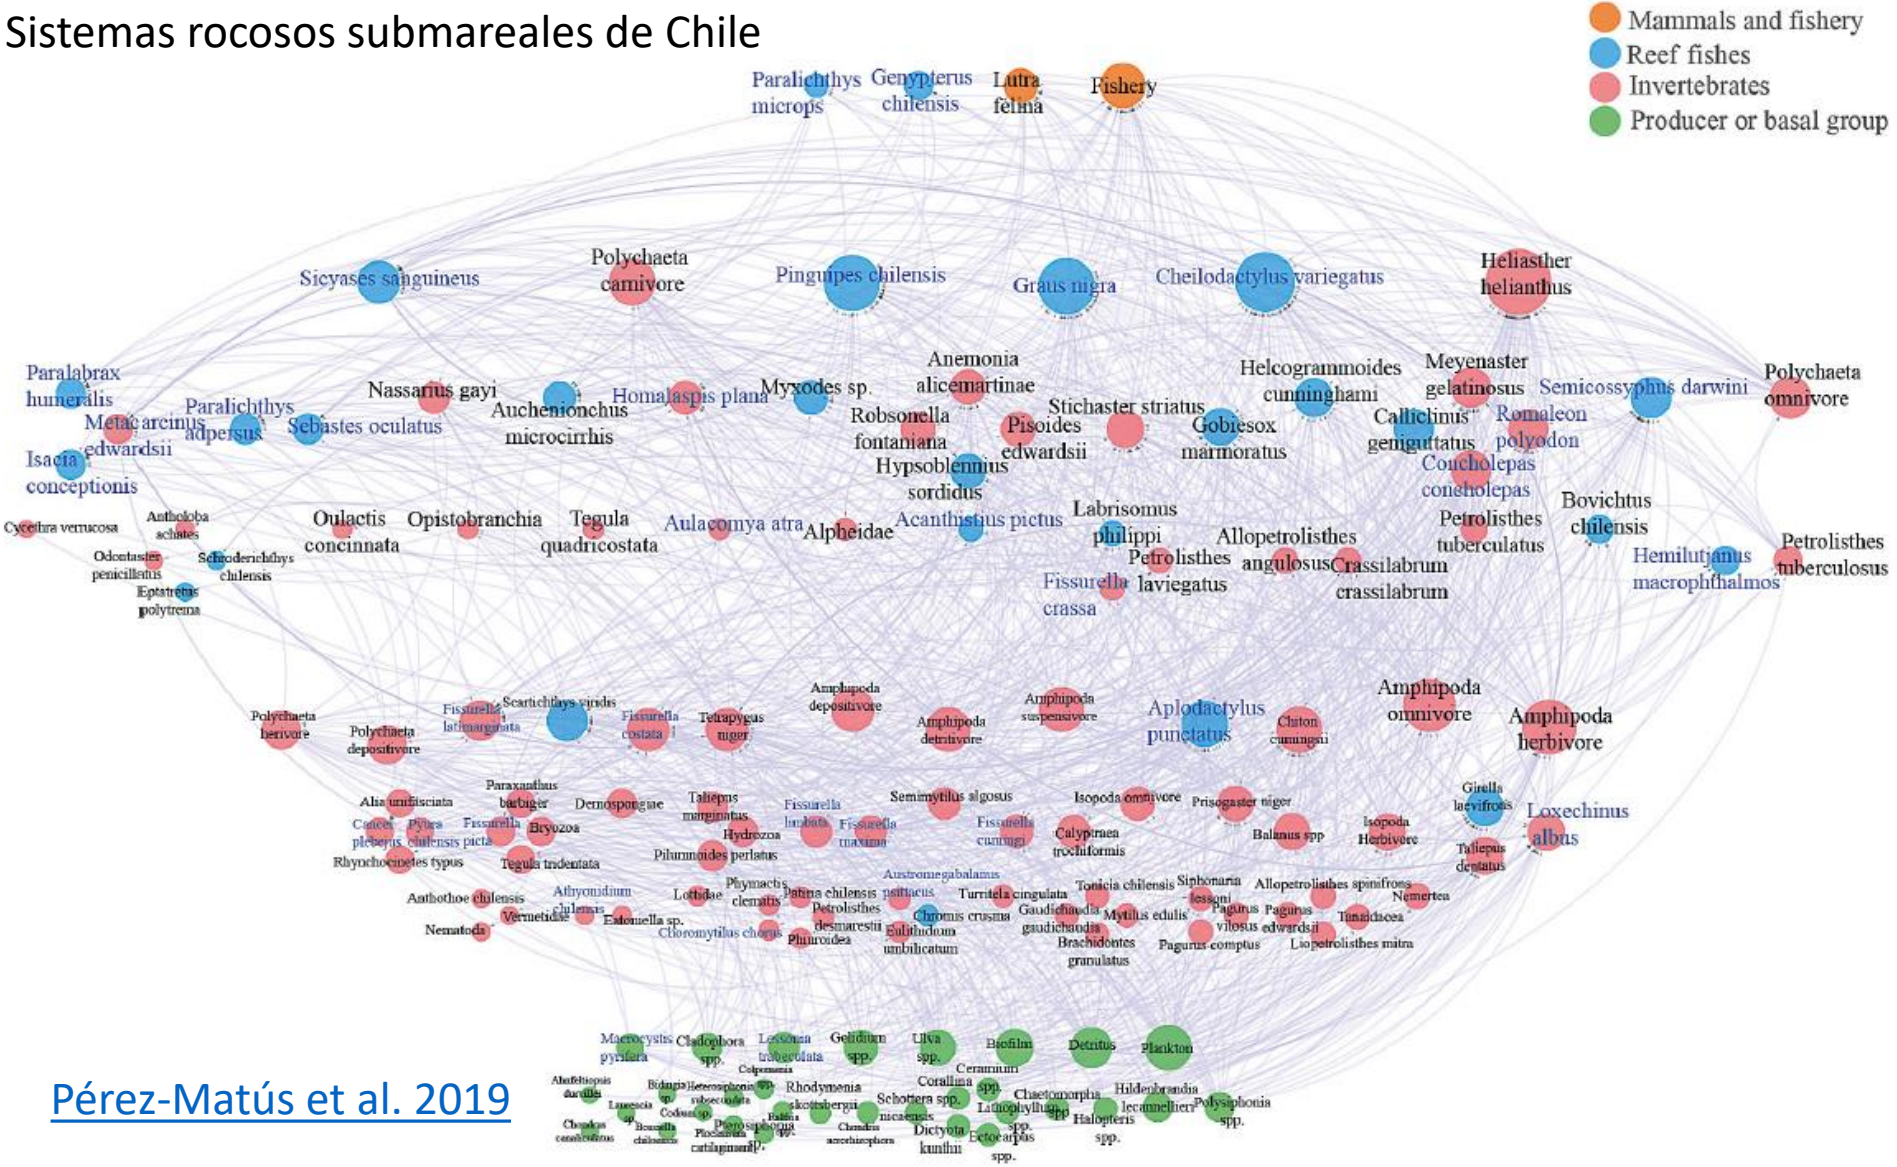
Sistemas rocosos submareales de Chile

Mammals and fishery
Reef fishes
Invertebrates
Producer or basal group

Paralichthys microps
Genypterus chilensis
Lutra felina
Fishery

Sicyases sanguineus
Polychaeta carnivore
Pinguipes chilensis
Graus nigra
Cheilodactylus variegatus
Heliasther helianthus

Paralabrax humeralis
Metacarcinus edwardsii
Paralichthys adspersus
Sebastes oculatus
Isacia conceptionis
Nassarius gayi
Auchenionchus microcirrhis
Homalaspis plana
Myxodes sp.
Anemonia alicemartinae
Robsonella fontaniana
Hypsoblennius sordidus
Pisoides edwardsii
Stichaster striatus
Helcogrammoides cunninghami
Gobiesox marmoratus
Meyenaster gelatinosus
Callielinus geniguttatus
Romaleon polyodon
Semicossyphus darwini
Polychaeta omnivore
Concholepas concholepas

Cycethra verrucosa
Antholoba achates
Odontaster penicillatus
Schroederichthys chilensis
Eptatretus polytrema
Oulactis concinnata
Opistobranchia
Tegula quadricostata
Aulacomya atra
Alpheidae
Acanthistius pictus
Labrisomus philippi
Petrolisthes laviegatus
Allopetrolisthes angulosus
Crassilabrum crassilabrum
Petrolisthes tuberculatus
Bovichtus chilensis
Hemilutjanus macrophthalmos
Petrolisthes tuberculosus
Fissurella crassa

Polychaeta herivore
Polychaeta depositivore
Fissurella latimarginata
Scartichthys viridis
Fissurella costata
Tetrapygus niger
Amphipoda depositivore
Amphipoda detritivore
Amphipoda suspensivore
Aplodactylus punctatus
Chiton cumingsii
Amphipoda omnivore
Amphipoda herbivore

Alia unifasciata
Paraxanthus barbiger
Dernospongiae
Taliepus marginatus
Fissurella limbata
Semimytilus algosus
Isopoda omnivore
Prisogaster niger
Girella laevifrons
Loxechinus albus
Cancer plebejus
Pyura chilensis
Fissurella picta
Bryozoa
Hydrozoa
Fissurella maxima
Fissurella cumingi
Calyptraea trochiformis
Balanus spp
Isopoda Herbivore
Taliepus dentatus
Rhynchocinetes typus
Tegula tridentata
Pilumnoides perlatus
Austromegabalanus psittacus
Anthothoe chilensis
Athyonidium chilensis
Lottidae
Phymactis clematis
Patina chilensis
Petrolisthes desmarestii
Turritela cingulata
Tonicia chilensis
Siphonaria lessoni
Allopetrolisthes spinifrons
Nemertea
Vermetidae
Estomella sp.
Chromis crusma
Gaudichaudia gaudichaudia
Mytilus edulis
Pagurus villosus
Pagurus edwardsii
Tanaidacea
Nematoda
Choromytilus chorus
Pilumnoidea
Eulithidium umbilicatum
Brachidontes granulatus
Pagurus comptus
Liopetrolisthes mitra

Macrocystis pyrifera
Cladophora spp.
Lessonia trabeculata
Gelidium spp.
Ulva spp.
Biofilm
Detritus
Plankton
Ahnfeltiopsis durvillei
Bidingia sp.
Heterosiphonia subsecundata
Colpomenia
Rhodymenia skottsbergii
Corallina
Ceramium spp.
Chaetomorpha
Hildenbrandia lecannellieri
Polysiphonia spp.
Laurencia sp.
Codium sp.
Chondrus canaliculatus
Rosenvingea chilensis
Ploclamium cartilagineum
Pterosiphonia
Schottera spp. nicaeensis
Chondria acrorhizophora
Dictyota kunthii
Lithophyllum spp.
Halopteris spp.
Ectocarpus spp.

Pérez-Matús et al. 2019